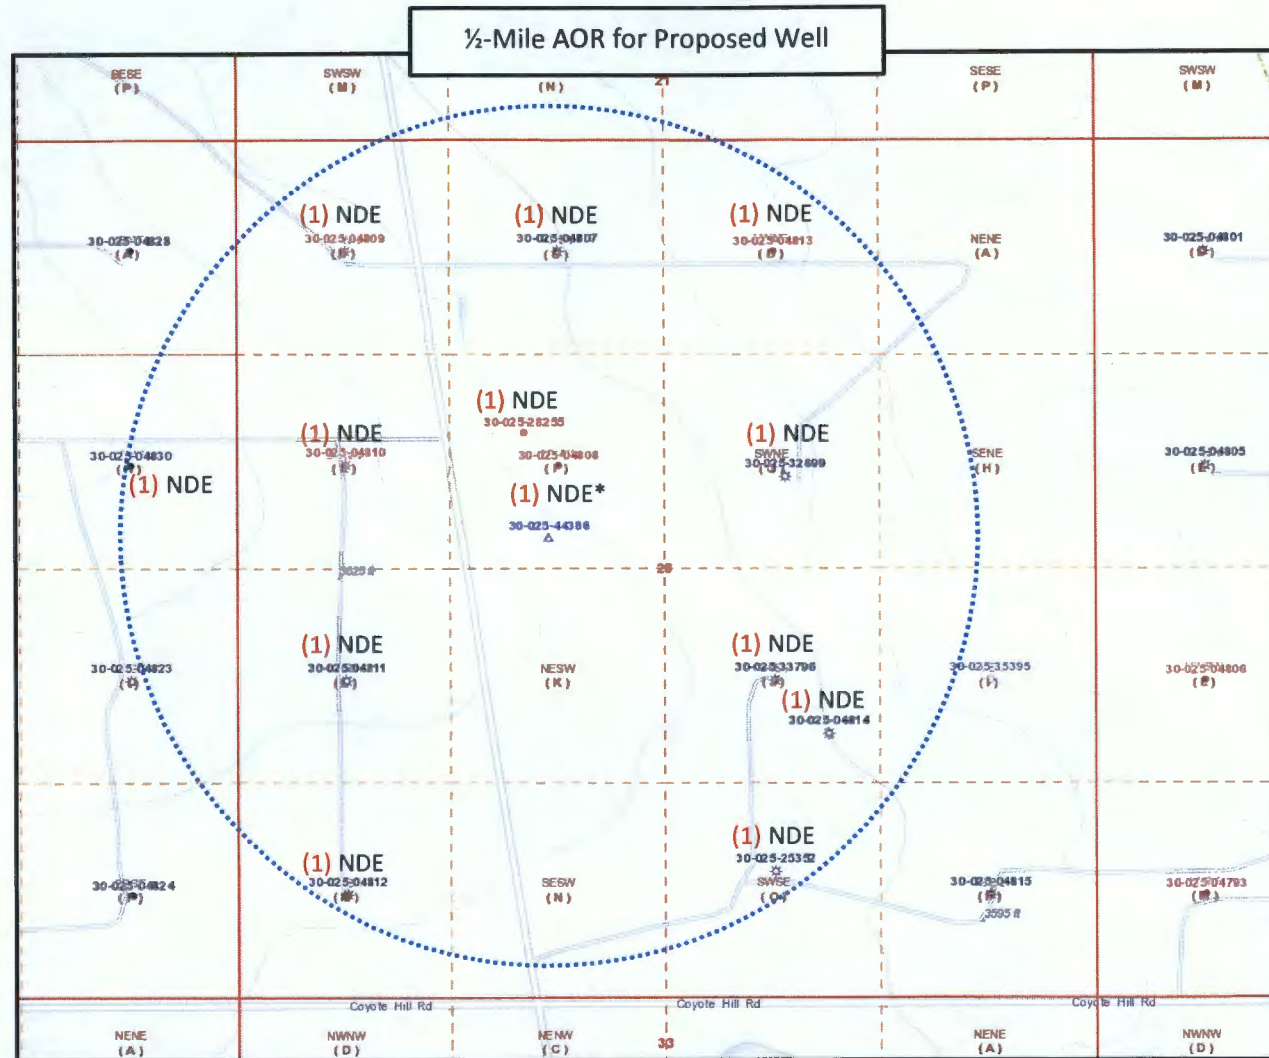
½-Mile AOR for Proposed Well

SESE
(P)

SWSW
(M)

(N)

21

SESE
(P)

SWSW
(M)

30-025-04828
(A)

(1) NDE
30-025-04809
(B)

(1) NDE
30-025-04807
(B)

(1) NDE
30-025-04813
(B)

NENE
(A)

30-025-04801
(D)

(1) NDE
30-025-28255

30-025-04830
(H)

(1) NDE

(1) NDE
30-025-04810
(E)

30-025-04808
(F)

(1) NDE*
30-025-44386

(1) NDE
SWNE
30-025-32609

SENE
(H)

30-025-04805
(E)

28

30-025-04823
(I)

(1) NDE
30-025-04811
(L)

NESW
(K)

(1) NDE
30-025-33796

(1) NDE
30-025-04814

30-025-35395
(I)

30-025-04806
(L)

30-025-04824
(P)

(1) NDE
30-025-04812
(M)

SESW
(N)

(1) NDE
30-025-25352
SWSE
(O)

30-025-04815
(P)
3595 ft

30-025-04793
(M)

Coyote Hill Rd

Coyote Hill Rd

Coyote Hill Rd

NENE
(A)

NWNW
(D)

NENW
(C)

33

NENE
(A)

NWNW
(D)